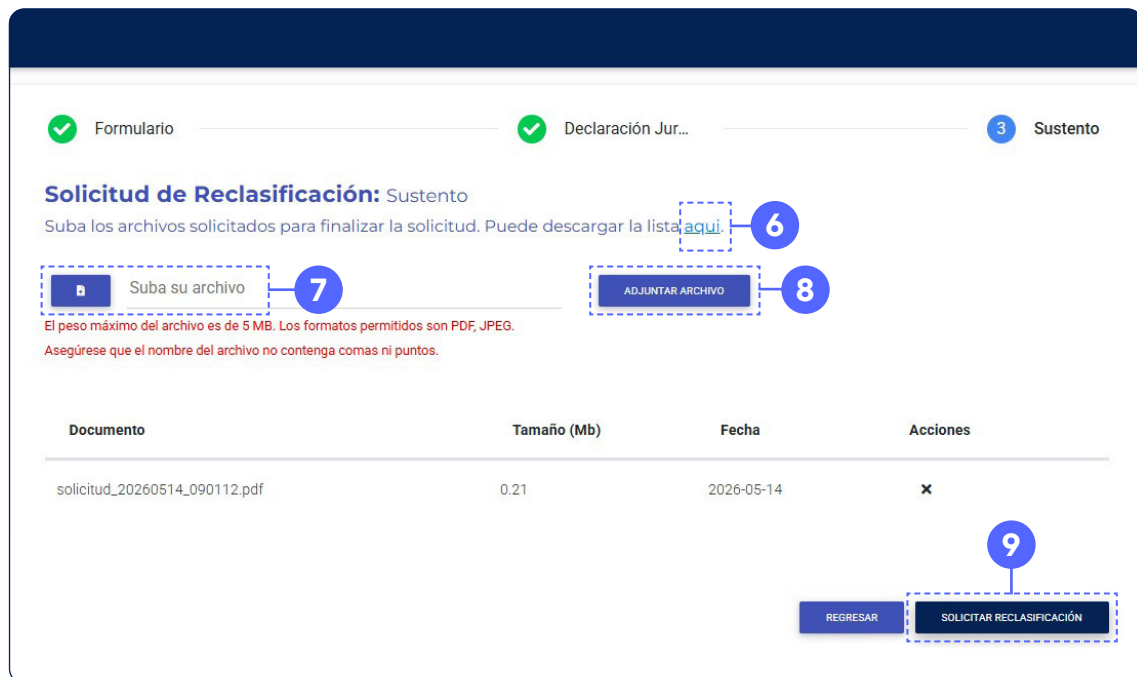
Formulario

Declaración Jur...

3 Sustento

Solicitud de Reclasificación: Sustento

Suba los archivos solicitados para finalizar la solicitud. Puede descargar la lista aqui.

6

Suba su archivo

7

ADJUNTAR ARCHIVO

8

El peso máximo del archivo es de 5 MB. Los formatos permitidos son PDF, JPEG.

Asegúrese que el nombre del archivo no contenga comas ni puntos.

| Documento | Tamaño (Mb) | Fecha | Acciones |
|---|---|---|---|
| solicitud_20260514_090112.pdf | 0.21 | 2026-05-14 | × |

9

REGRESAR

SOLICITAR RECLASIFICACIÓN